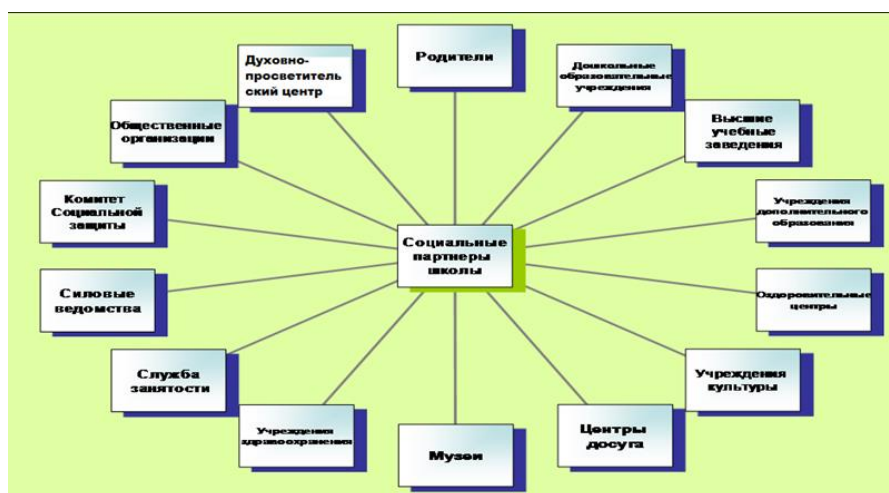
Социальные партнеры школы

Родители

Дошкольные образовательные учреждения

Высшие учебные заведения

Учреждения дополнительного образования

Оздоровительные центры

Учреждения культуры

Центры досуга

Музеи

Учреждения здравоохранения

Служба занятости

Силовые ведомства

Комитет Социальной защиты

Общественные организации

Духовно-просветительский центр